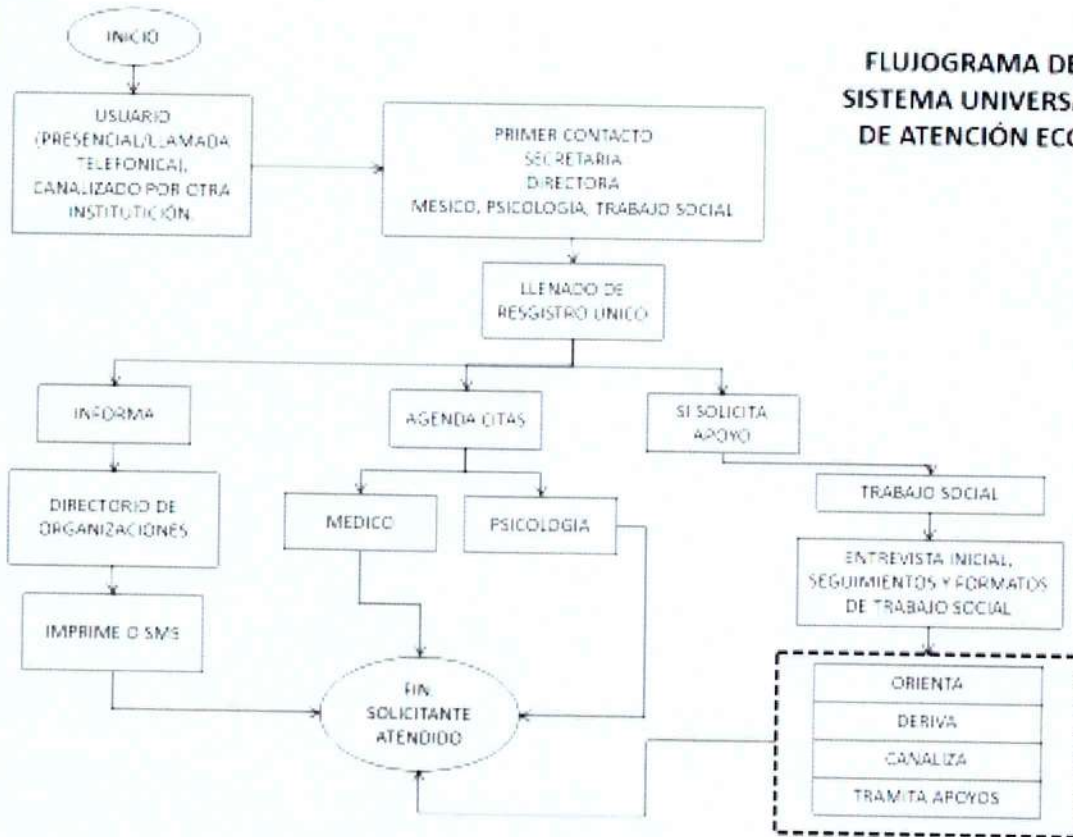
FLUJOGRAMA DE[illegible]
SISTEMA UNIVERS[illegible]
DE ATENCIÓN EC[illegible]

INICIO

USUARIO (PRESENCIAL/LLAMADA TELEFONICA), CANALIZADO POR OTRA INSTITUTICIÓN

PRIMER CONTACTO
SECRETARIA
DIRECTORA
MESICO, PSICOLOGIA, TRABAJO SOCIAL

LLENADO DE RESGISTRO UNICO

INFORMA

AGENDA CITAS

SI SOLICITA APOYO

DIRECTORIO DE ORGANIZACIONES

MEDICO

PSICOLOGIA

TRABAJO SOCIAL

IMPRIME O SMS

ENTREVISTA INICIAL, SEGUIMIENTOS Y FORMATOS DE TRABAJO SOCIAL

FIN
SOLICITANTE
ATENDIDO

ORIENTA
DERIVA
CANALIZA
TRAMITA APOYOS